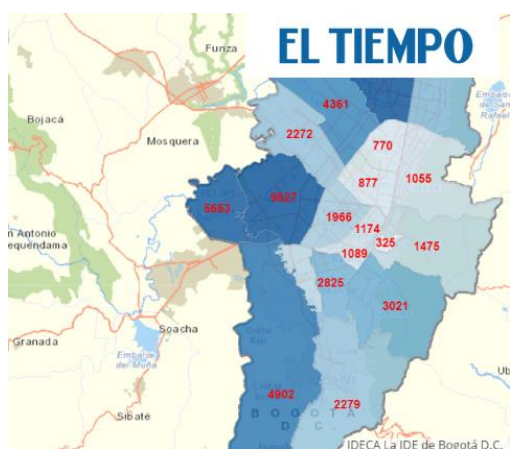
EL TIEMPO

Funza

Bojacá

Mosquera

n Antonio
equendama

Soacha

Granada

Embalse
del Muña

Sibaté

4361

2272

770

877

1055

6663

9527

1966

1174

325

1475

1089

2825

3021

4902

2279

BOGOTÁ
D.C.

Embalse
de San
Rafael

IDECA La IDE de Bogotá D.C.